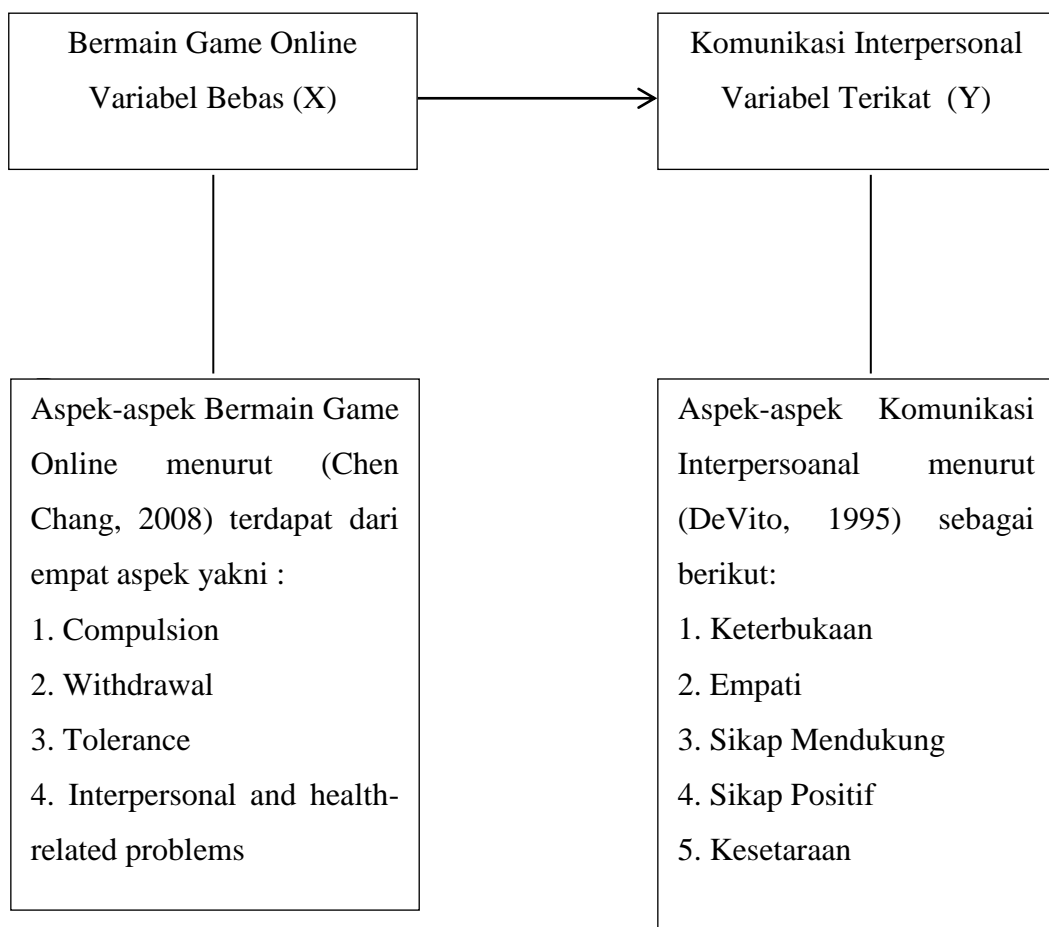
Bermain Game Online
Variabel Bebas (X)

Komunikasi Interpersonal
Variabel Terikat (Y)

Aspek-aspek Bermain Game Online menurut (Chen Chang, 2008) terdapat dari empat aspek yakni :
1. Compulsion
2. Withdrawal
3. Tolerance
4. Interpersonal and health-related problems

Aspek-aspek Komunikasi Interpersoanal menurut (DeVito, 1995) sebagai berikut:
1. Keterbukaan
2. Empati
3. Sikap Mendukung
4. Sikap Positif
5. Kesetaraan